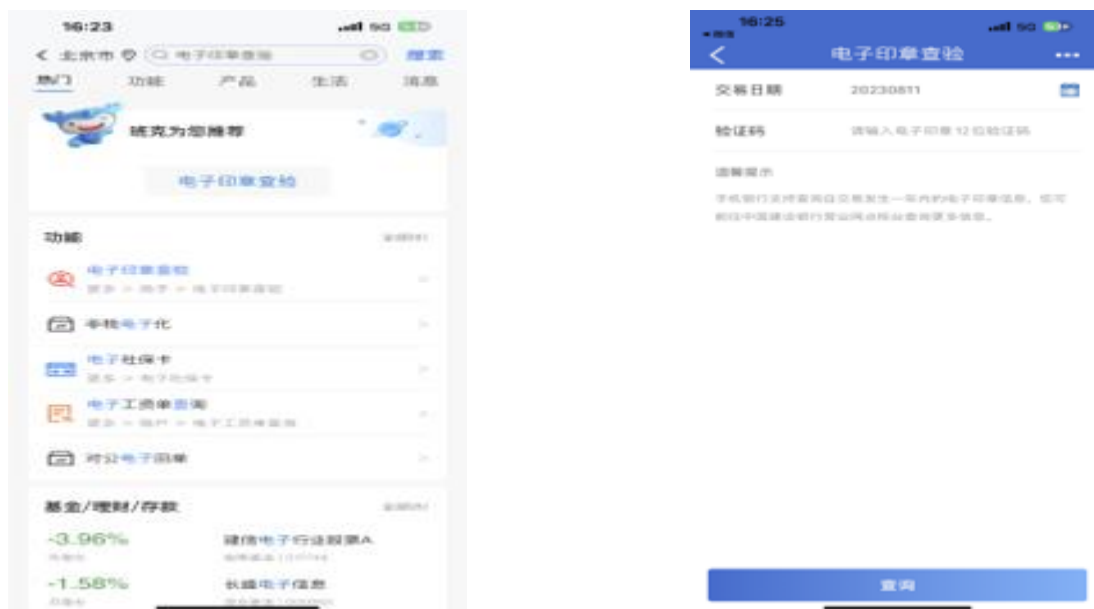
16:23

< 北京市 电子印章查验 搜索

热门 功能 产品 生活 消息

建克为您推荐

电子印章查验

功能 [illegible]

电子印章查验
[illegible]

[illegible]电子化

电子社保卡
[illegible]

电子工资单查询
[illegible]

对公电子回单

基金/理财/存款 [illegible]

-3.96%
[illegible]

建信电子行业股票A
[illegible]

-1.58%
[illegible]

长盛电子信息
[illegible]

16:25

电子印章查验

交易日期 20230811

验证码 请输入电子印章12位验证码

温馨提示

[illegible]

查询